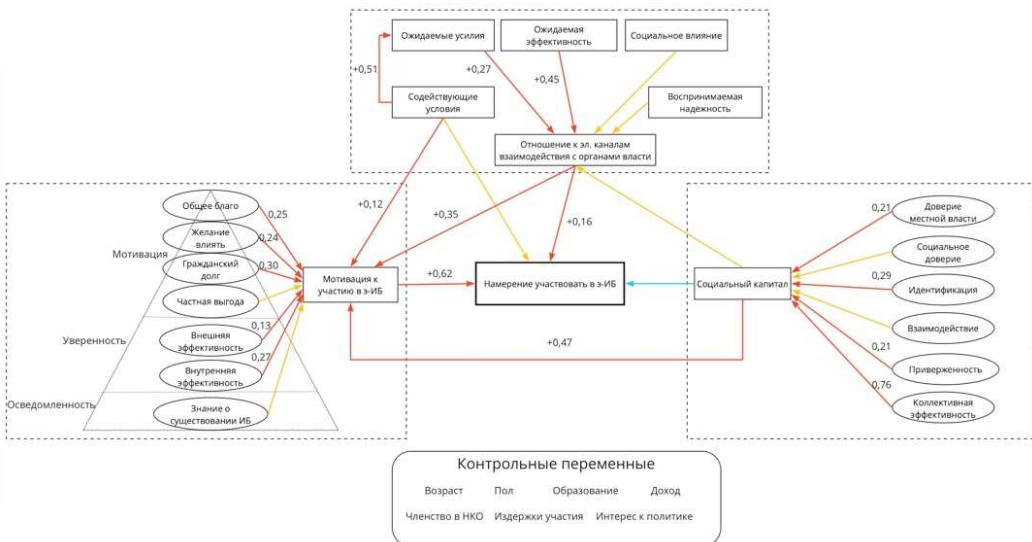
Ожидаемые усилия

Ожидаемая эффективность

Социальное влияние

+0,51

+0,27

+0,45

Содействующие условия

Воспринимаемая надежность

Отношение к эл. каналам взаимодействия с органами власти

+0,12

+0,35

+0,16

Общее благо

0,25

Желание влиять

0,24

Мотивация

Гражданский долг

0,30

Частная выгода

Мотивация к участию в э-ИБ

+0,62

Намерение участвовать в э-ИБ

Социальный капитал

Уверенность

Внешняя эффективность

0,13

Внутренняя эффективность

0,27

Осведомленность

Знание о существовании ИБ

+0,47

0,21

Доверие местной власти

Социальное доверие

0,29

Идентификация

Взаимодействие

0,21

Приверженность

0,76

Коллективная эффективность

Контрольные переменные

Возраст

Пол

Образование

Доход

Членство в НКО

Издержки участия

Интерес к политике